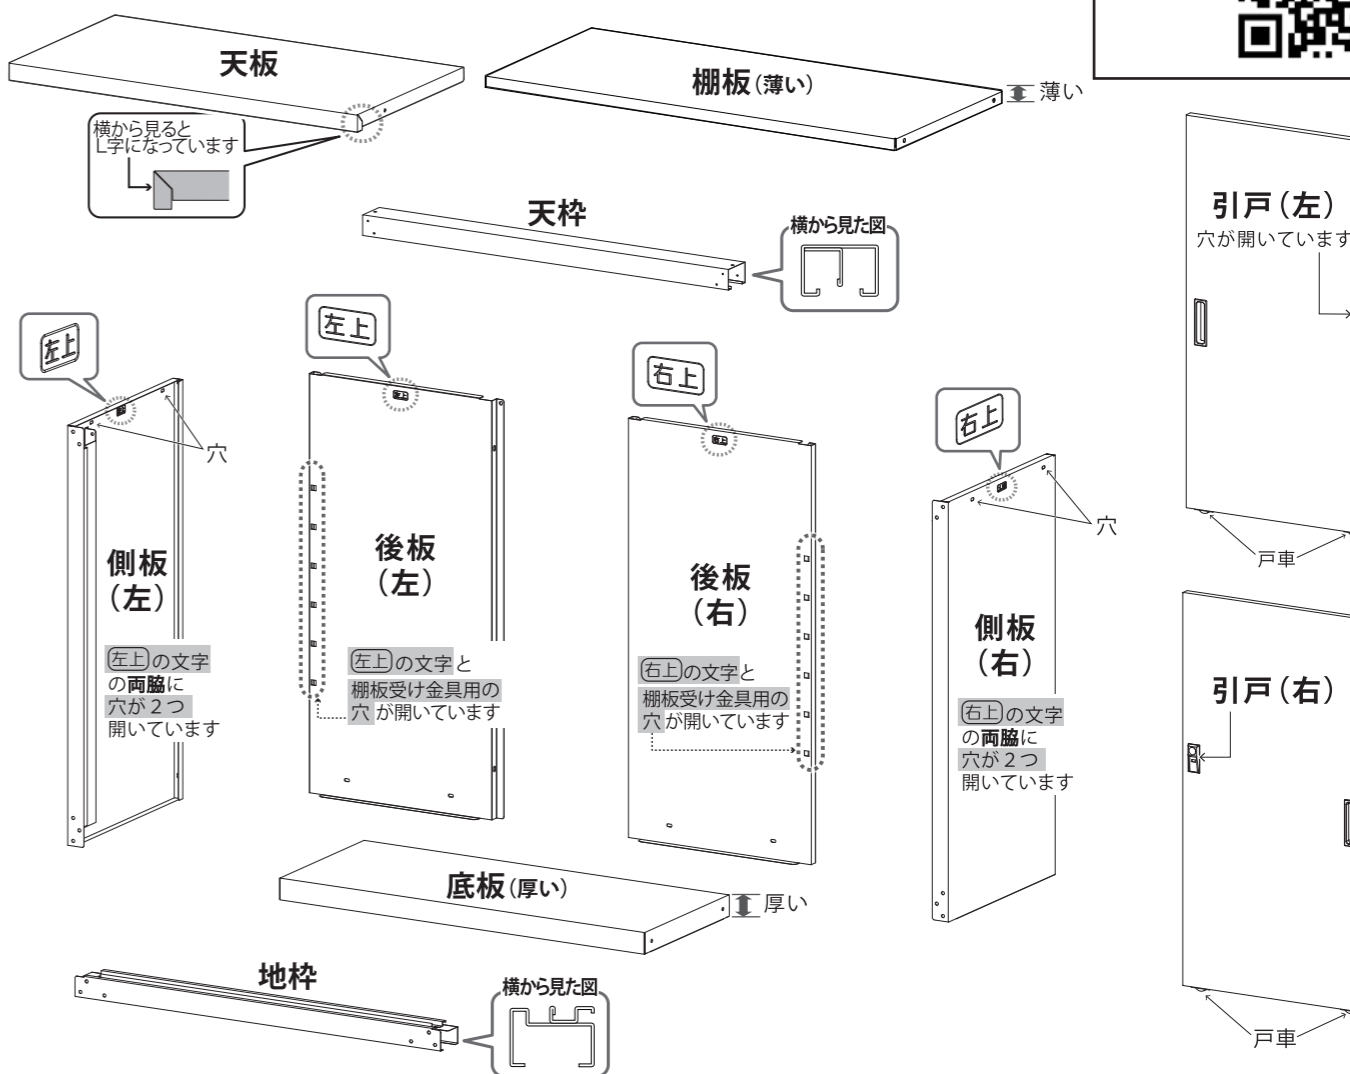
天板

横から見ると
L字になっています

棚板(薄い)
薄い

天枠
横から見た図

引戸(左)
穴が開いています

左上
穴

側板
(左)

左上の文字
の両脇に
穴が2つ
開いています

左上

後板
(左)

左上の文字と
棚板受け金具用の
穴が開いています

右上

後板
(右)

右上の文字と
棚板受け金具用の
穴が開いています

右上
穴

側板
(右)

右上の文字
の両脇に
穴が2つ
開いています

戸車

引戸(右)

底板(厚い)
厚い

地枠
横から見た図

戸車